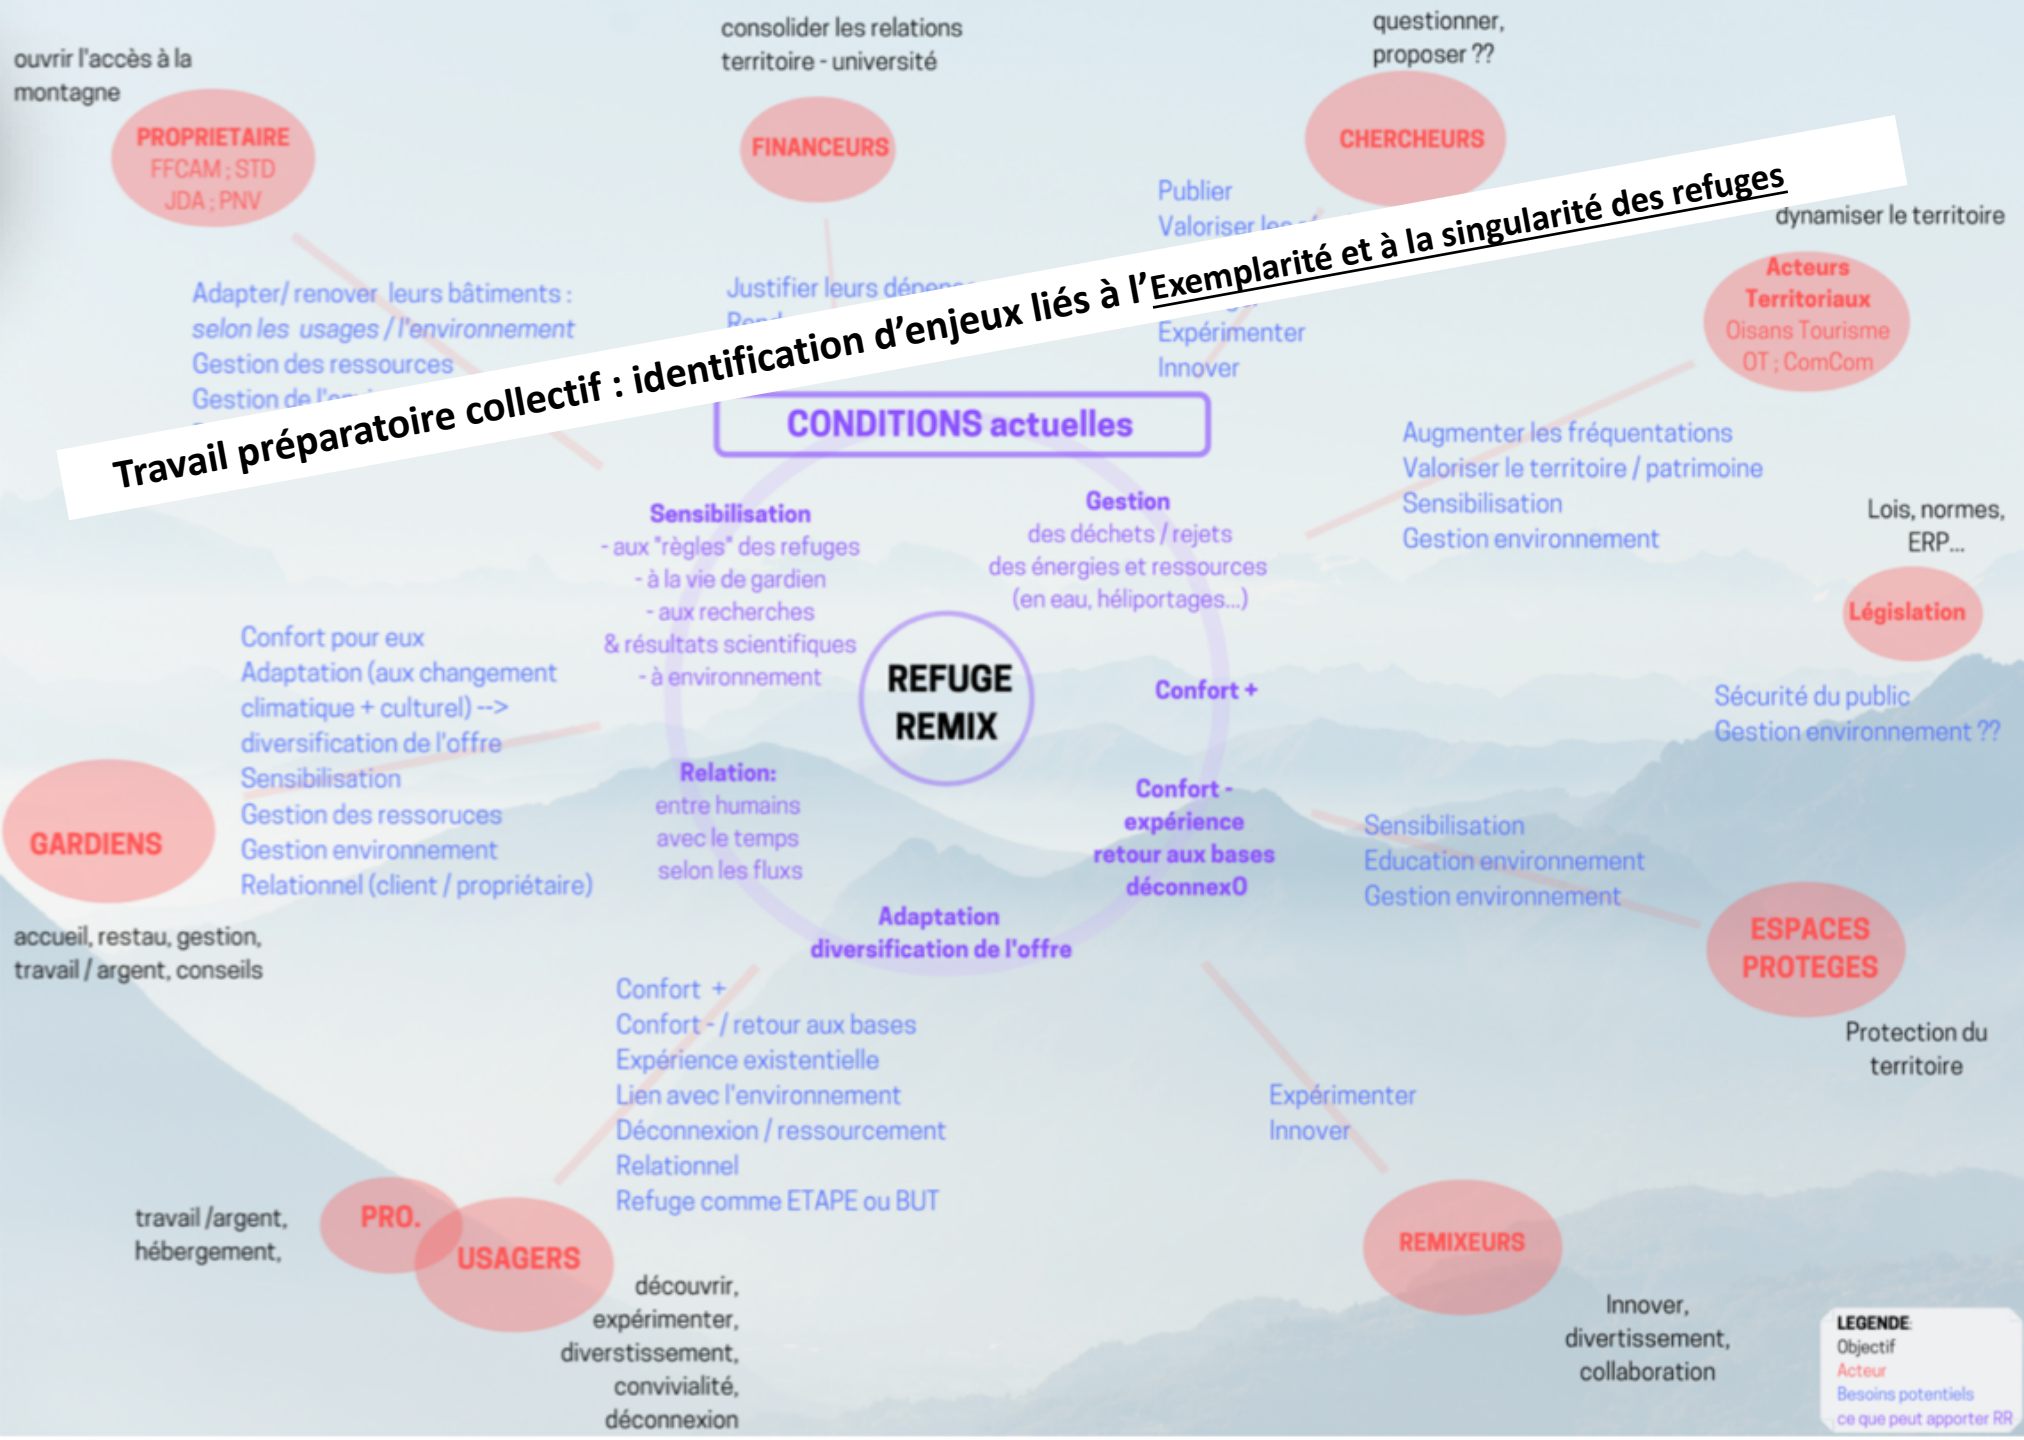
Travail préparatoire collectif : identification d'enjeux liés à l'Exemplarité et à la singularité des refuges

ouvrir l'accès à la montagne

PROPRIETAIRE
FFCAM ; STD
JDA ; PNV

Adapter/ renover leurs bâtiments :
selon les usages / l'environnement
Gestion des ressources
Gestion de l'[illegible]

consolider les relations territoire - université

FINANCEURS

Justifier leurs dépen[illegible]
Rend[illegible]

questionner, proposer ??

CHERCHEURS

Publier
Valoriser les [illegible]
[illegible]
Expérimenter
Innover

dynamiser le territoire

Acteurs Territoriaux
Oisans Tourisme
OT ; ComCom

Augmenter les fréquentations
Valoriser le territoire / patrimoine
Sensibilisation
Gestion environnement

CONDITIONS actuelles

Sensibilisation
- aux "règles" des refuges
- à la vie de gardien
- aux recherches & résultats scientifiques
- à environnement

Gestion
des déchets / rejets
des énergies et ressources
(en eau, héliportages...)

REFUGE REMIX

Confort +

Relation:
entre humains
avec le temps
selon les flux

Confort -
expérience
retour aux bases
déconnexO

Adaptation
diversification de l'offre

Lois, normes, ERP...

Législation

Sécurité du public
Gestion environnement ??

Confort pour eux
Adaptation (aux changement climatique + culturel) -->
diversification de l'offre
Sensibilisation
Gestion des ressources
Gestion environnement
Relationnel (client / propriétaire)

GARDIENS

accueil, restau, gestion, travail / argent, conseils

Sensibilisation
Education environnement
Gestion environnement

ESPACES PROTEGES

Protection du territoire

Confort +
Confort - / retour aux bases
Expérience existentielle
Lien avec l'environnement
Déconnexion / ressourcement
Relationnel
Refuge comme ETAPE ou BUT

Expérimenter
Innover

travail /argent, hébergement,

PRO.

USAGERS

découvrir, expérimenter, diverstissement, convivialité, déconnexion

REMIXEURS

Innover, divertissement, collaboration

LEGENDE
Objectif
Acteur
Besoins potentiels
ce que peut apporter RR